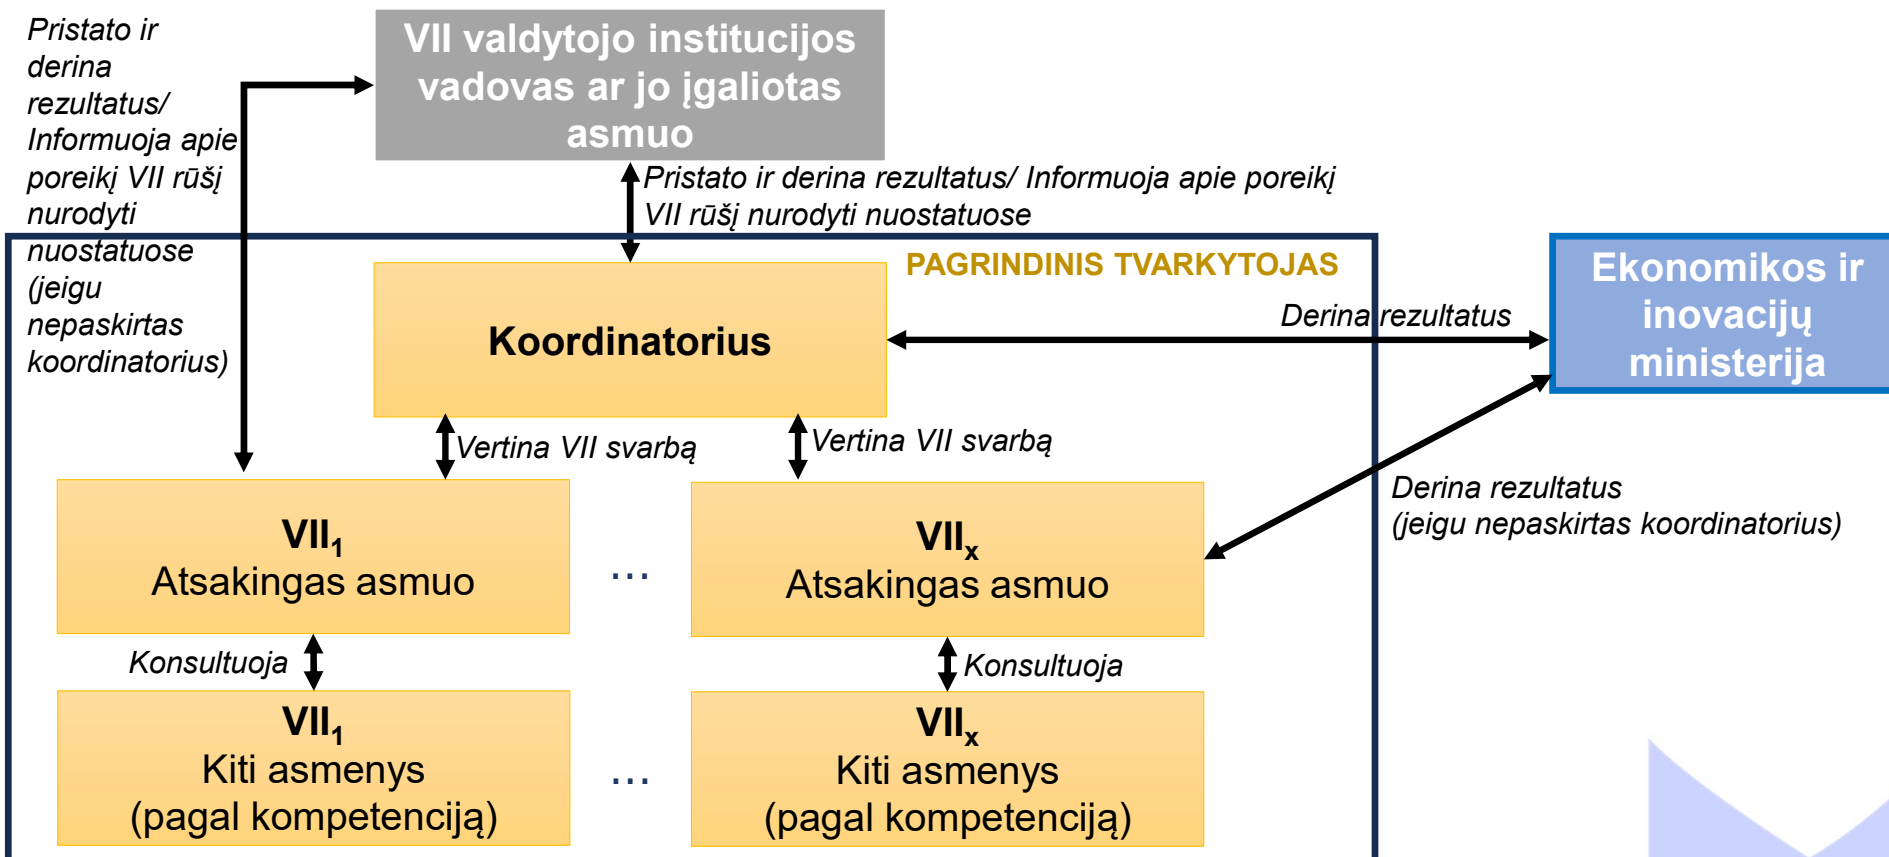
Pristato ir derina rezultatus/ Informuoja apie poreikį VII rūšį nurodyti nuostatuose (jeigu nepaskirtas koordinatorius)

VII valdytojo institucijos vadovas ar jo įgaliotas asmuo

Pristato ir derina rezultatus/ Informuoja apie poreikį VII rūšį nurodyti nuostatuose

PAGRINDINIS TVARKYTOJAS

Koordinatorius

Derina rezultatus

Ekonomikos ir inovacijų ministerija

Vertina VII svarbą

Vertina VII svarbą

Derina rezultatus (jeigu nepaskirtas koordinatorius)

$VII_1$
Atsakingas asmuo

...

$VII_x$
Atsakingas asmuo

Konsultuoja

Konsultuoja

$VII_1$
Kiti asmenys (pagal kompetenciją)

...

$VII_x$
Kiti asmenys (pagal kompetenciją)